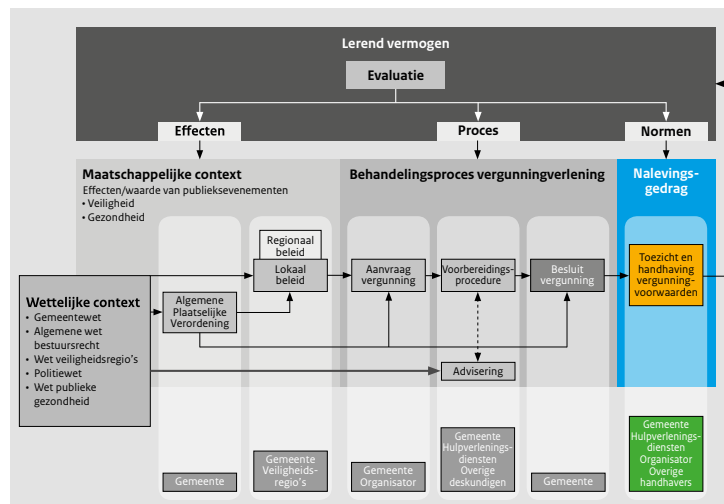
Lerend vermogen

Evaluatie

Effecten

Proces

Normen

Maatschappelijke context
Effecten/waarde van publieksevenementen
• Veiligheid
• Gezondheid

Behandelingsproces vergunningverlening

Nalevingsgedrag

Regionaal beleid

Lokaal beleid

Aanvraag vergunning

Voorbereidingsprocedure

Besluit vergunning

Toezicht en handhaving vergunningvoorwaarden

Wettelijke context
• Gemeentewet
• Algemene wet bestuursrecht
• Wet veiligheidsregio's
• Politiewet
• Wet publieke gezondheid

Algemene Plaatselijke Verordening

Advisering

Gemeente

Gemeente Veiligheidsregio's

Gemeente Organisator

Gemeente Hulpverleningsdiensten Overige deskundigen

Gemeente

Gemeente Hulpverleningsdiensten Organisator Overige handhavers